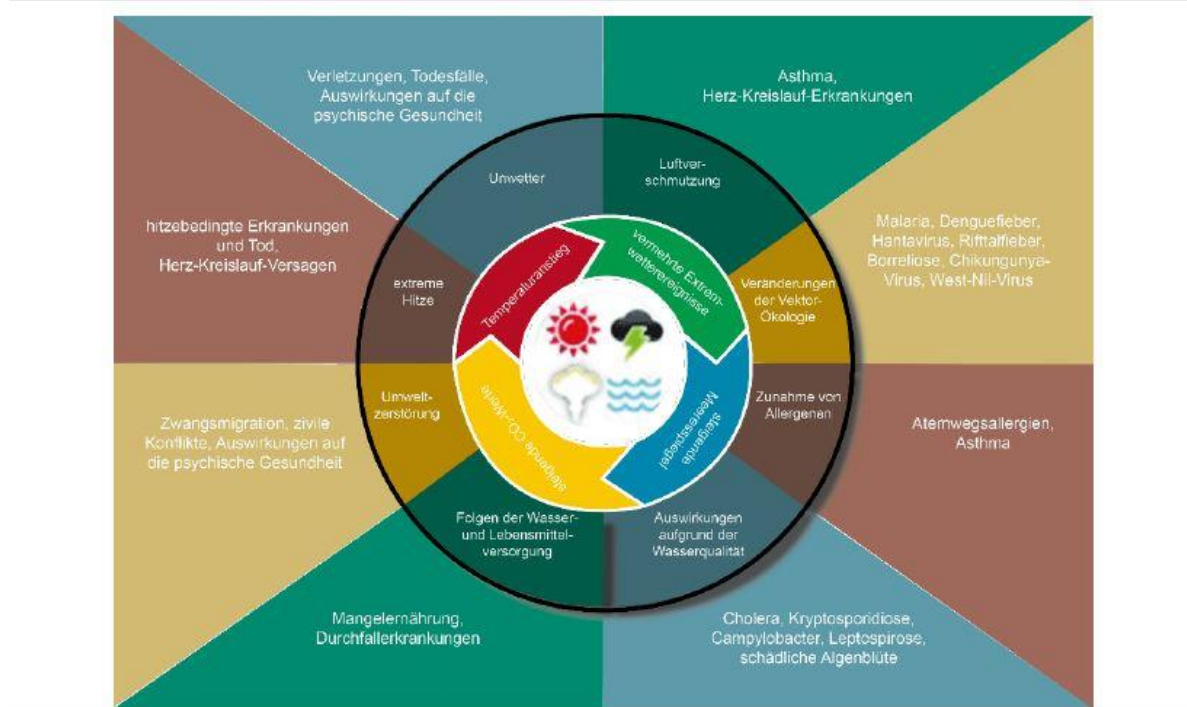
Verletzungen, Todesfälle, Auswirkungen auf die psychische Gesundheit

Asthma, Herz-Kreislauf-Erkrankungen

hitzebedingte Erkrankungen und Tod, Herz-Kreislauf-Versagen

Malaria, Denguefieber, Hantavirus, Rifttalfieber, Borreliose, Chikungunya-Virus, West-Nil-Virus

Zwangsmigration, zivile Konflikte, Auswirkungen auf die psychische Gesundheit

Atemwegsallergien, Asthma

Mangelernährung, Durchfallerkrankungen

Cholera, Kryptosporidiose, Campylobacter, Leptospirose, schädliche Algenblüte

Unwetter

Luftverschmutzung

extreme Hitze

Veränderungen der Vektor-Ökologie

Umweltzerstörung

Zunahme von Allergenen

Folgen der Wasser- und Lebensmittelversorgung

Auswirkungen aufgrund der Wasserqualität

Temperaturanstieg

vermehrte Extremwetterereignisse

steigende Meeresspiegel

steigende $CO_2$-Werte